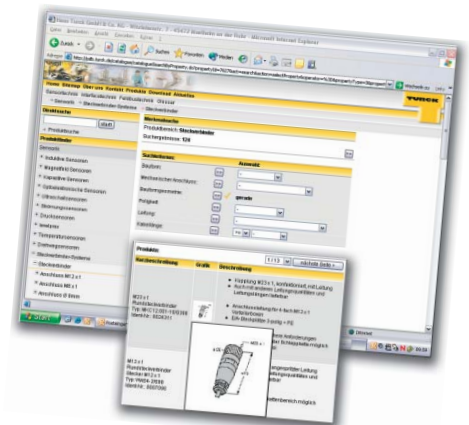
Hans Turck GmbH & Co. KG - Wiesbaden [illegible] - Microsoft Internet Explorer

Datei Bearbeiten Ansicht Favoriten Extras ?

Zurück Suchen Favoriten Medien

Adresse http://pdb.turck.de/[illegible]

Wechseln zu Links

Startseite Über uns Kontakt Produkte Download Aktuelles

TURCK

Schnellsuche

Produktsuche

Sensorik

Induktive Sensoren

Magnetfeld Sensoren

Kapazitive Sensoren

Optoelektronische Sensoren

Ultraschallsensoren

Strömungssensoren

Drucksensoren

Analyse

Temperatursensoren

Drehwegsensoren

Steckverbinder Systeme

Steckverbinder

Anschluss M12 x 1

Anschluss M8 x 1

Anschluss 7/8 Zoll

Merkmalsuche

Produktbereich: Steckverbinder

Suchtreffer: 138

Suchkriterien

Bauform

Anzahl

gerade

Produkte

1 / 13

nächste Seite >

Kurzbeschreibung

Grafik

Beschreibung

M12 x 1 Rundsteckverbinder Typ: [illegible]

Kupplung M12 x 1, konfektioniert, mit Leitung

M12 x 1 Rundsteckverbinder Stecker M12 x 1 Typ: RKC4-2930 Ident-Nr.: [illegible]

ø 20

M12 x 1

Internet

Start